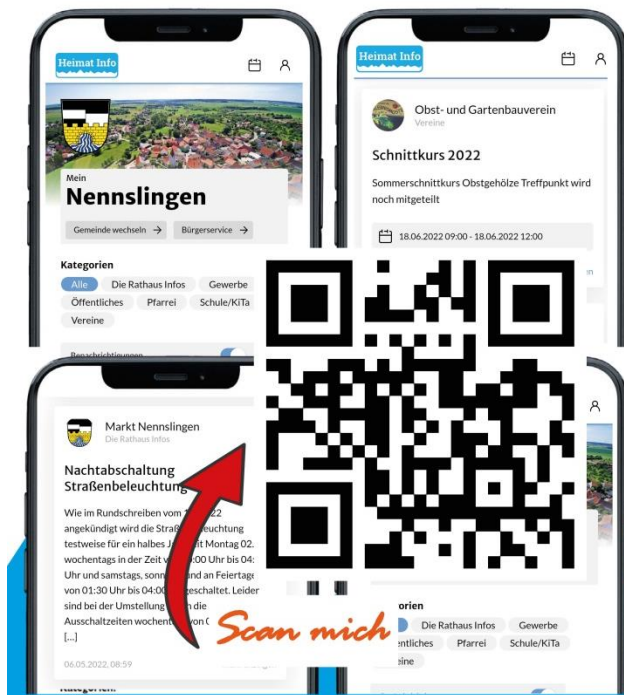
Heimat Info

Mein
Nennslingen

Gemeinde wechseln →
Bürgerservice →

Kategorien
Alle
Die Rathaus Infos
Gewerbe
Öffentliches
Pfarrei
Schule/KiTa
Vereine

Benachrichtigungen

Heimat Info

Obst- und Gartenbauverein
Vereine

Schnittkurs 2022

Sommerschnittkurs Obstgehölze Treffpunkt wird noch mitgeteilt

18.06.2022 09:00 - 18.06.2022 12:00

Markt Nennslingen
Die Rathaus Infos

Nachtabschaltung Straßenbeleuchtung

Wie im Rundschreiben vom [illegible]2022 angekündigt wird die Straß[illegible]leuchtung testweise für ein halbes J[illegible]it Montag 02. wochentags in der Zeit v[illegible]:00 Uhr bis 04: Uhr und samstags, sonn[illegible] an Feiertage von 01:30 Uhr bis 04:00 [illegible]geschaltet. Leider sind bei der Umstellung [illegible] die Ausschaltzeiten wochent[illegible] [...]

06.05.2022, 08:59

Kategorien

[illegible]orien
Die Rathaus Infos
Gewerbe
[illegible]ntliches
Pfarrei
Schule/KiTa
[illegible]eine

Scan mich